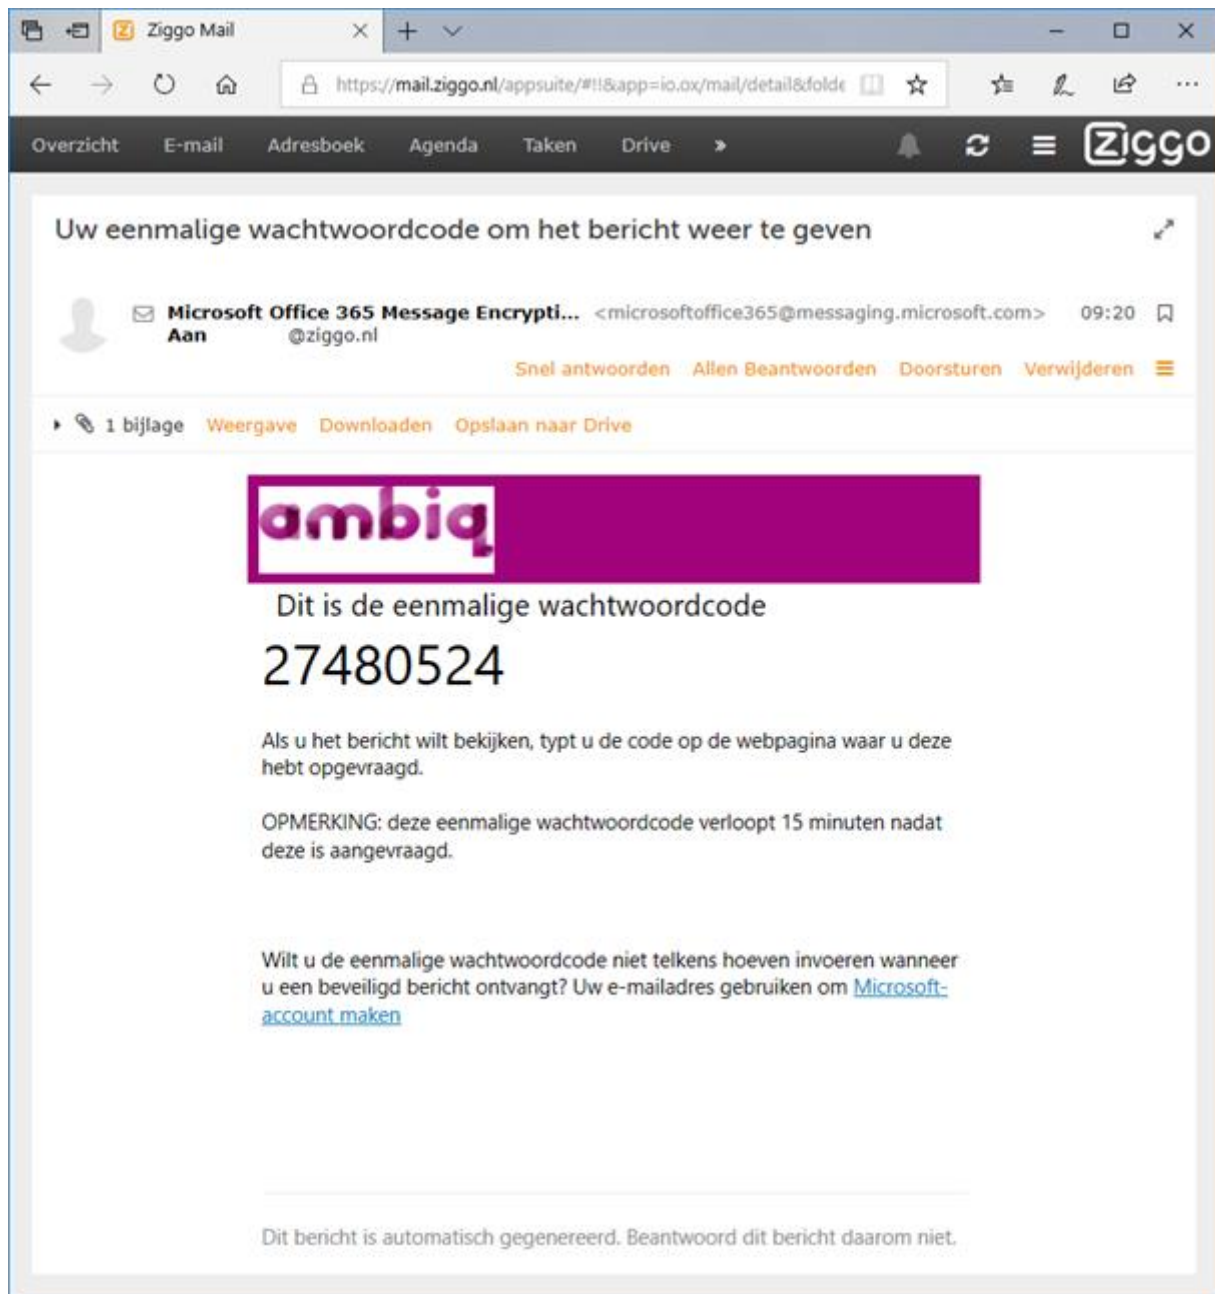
Ziggo Mail

https://mail.ziggo.nl/appsuite/#!!&app=io.ox/mail/detail&folde

Overzicht E-mail Adresboek Agenda Taken Drive »

Ziggo

Uw eenmalige wachtwoordcode om het bericht weer te geven

Microsoft Office 365 Message Encrypti... <microsoftoffice365@messaging.microsoft.com> 09:20
Aan @ziggo.nl

Snel antwoorden Allen Beantwoorden Doorsturen Verwijderen

1 bijlage Weergave Downloaden Opslaan naar Drive

ambiq

Dit is de eenmalige wachtwoordcode

27480524

Als u het bericht wilt bekijken, typt u de code op de webpagina waar u deze hebt opgevraagd.

OPMERKING: deze eenmalige wachtwoordcode verloopt 15 minuten nadat deze is aangevraagd.

Wilt u de eenmalige wachtwoordcode niet telkens hoeven invoeren wanneer u een beveiligd bericht ontvangt? Uw e-mailadres gebruiken om Microsoft-account maken

Dit bericht is automatisch gegenereerd. Beantwoord dit bericht daarom niet.